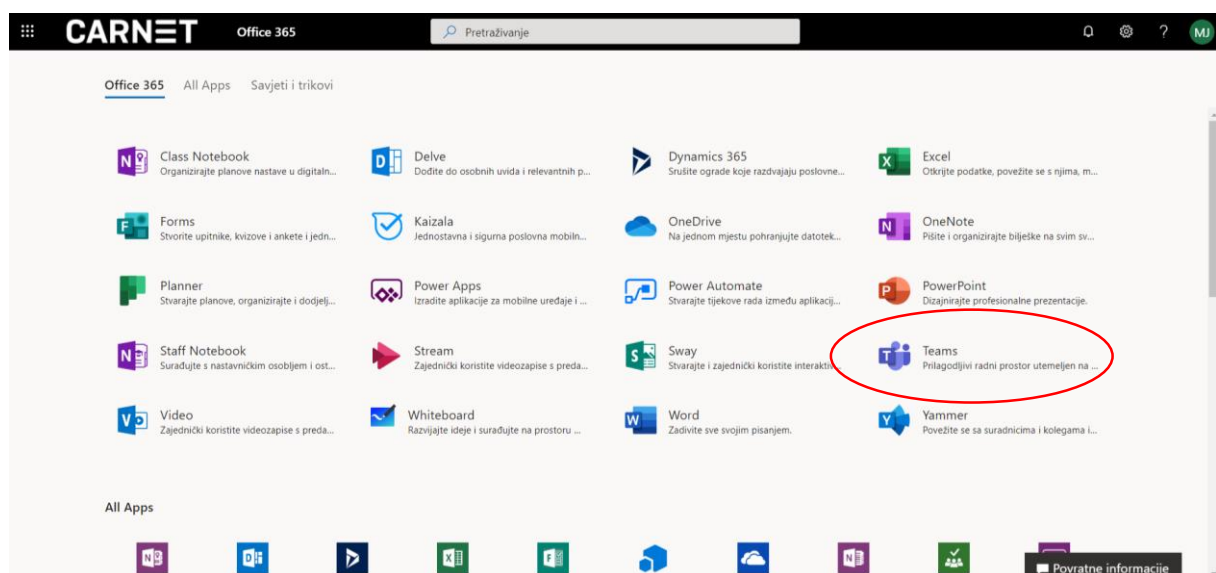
CARNET Office 365 Pretraživanje MJ

Office 365 All Apps Savjeti i trikovi

Class Notebook
Organizirajte planove nastave u digitaln...

Delve
Dođite do osobnih uvida i relevantnih p...

Dynamics 365
Srušite ograde koje razdvajaju poslovne...

Excel
Otkrijte podatke, povežite se s njima, m...

Forms
Stvorite upitnike, kvizove i ankete i jedn...

Kaizala
Jednostavna i sigurna poslovna mobiln...

OneDrive
Na jednom mjestu pohranjujte datotek...

OneNote
Pišite i organizirajte bilješke na svim sv...

Planner
Stvarajte planove, organizirajte i dodjelj...

Power Apps
Izradite aplikacije za mobilne uređaje i ...

Power Automate
Stvarajte tijekove rada između aplikaci...

PowerPoint
Dizajnirajte profesionalne prezentacije.

Staff Notebook
Surađujte s nastavničkim osobljem i ost...

Stream
Zajednički koristite videozapise s preda...

Sway
Stvarajte i zajednički koristite interaktiv...

Teams
Prilagodljivi radni prostor utemeljen na ...

Video
Zajednički koristite videozapise s preda...

Whiteboard
Razvijajte ideje i surađujte na prostoru ...

Word
Zadivite sve svojim pisanjem.

Yammer
Povežite se sa suradnicima i kolegama i...

All Apps

Povratne informacije